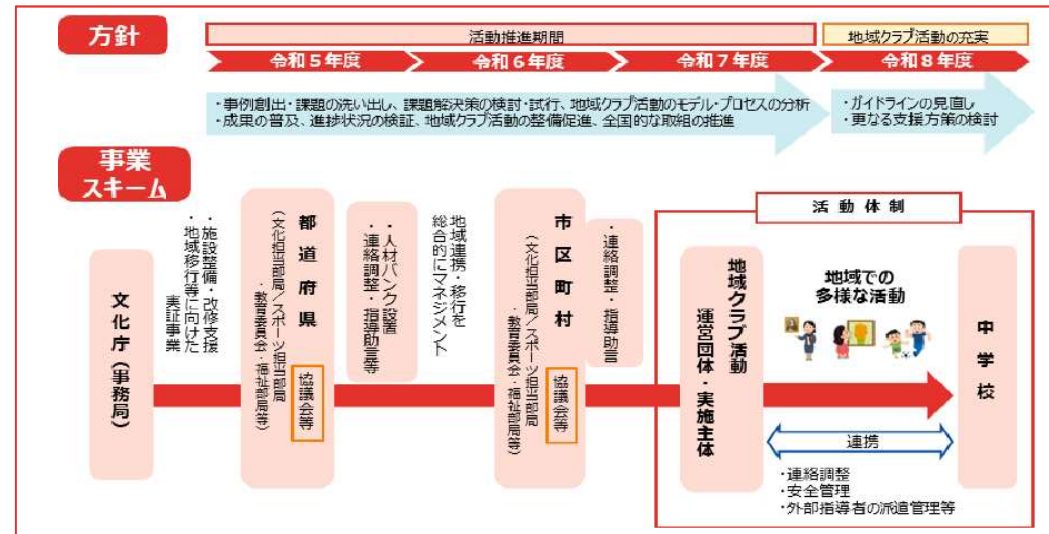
方針

活動推進期間

地域クラブ活動の充実

令和５年度

令和６年度

令和７年度

令和８年度

・事例創出・課題の洗い出し、課題解決策の検討・試行、地域クラブ活動のモデル・プロセスの分析
・成果の普及、進捗状況の検証、地域クラブ活動の整備促進、全国的な取組の推進

・ガイドラインの見直し
・更なる支援方策の検討

事業スキーム

文化庁（事務局）

・施設整備・改修支援
・地域移行等に向けた実証事業

都道府県
（文化担当部局／スポーツ担当部局・教育委員会・福祉部局等）
協議会等

・人材バンク設置
・連絡調整・指導助言等

地域連携・移行を総合的にマネジメント

市区町村
（文化担当部局／スポーツ担当部局・教育委員会・福祉部局等）
協議会等

・連絡調整・指導助言

活動体制

地域クラブ活動
運営団体・実施主体

地域での多様な活動

中学校

連携

・連絡調整
・安全管理
・外部指導者の派遣管理等